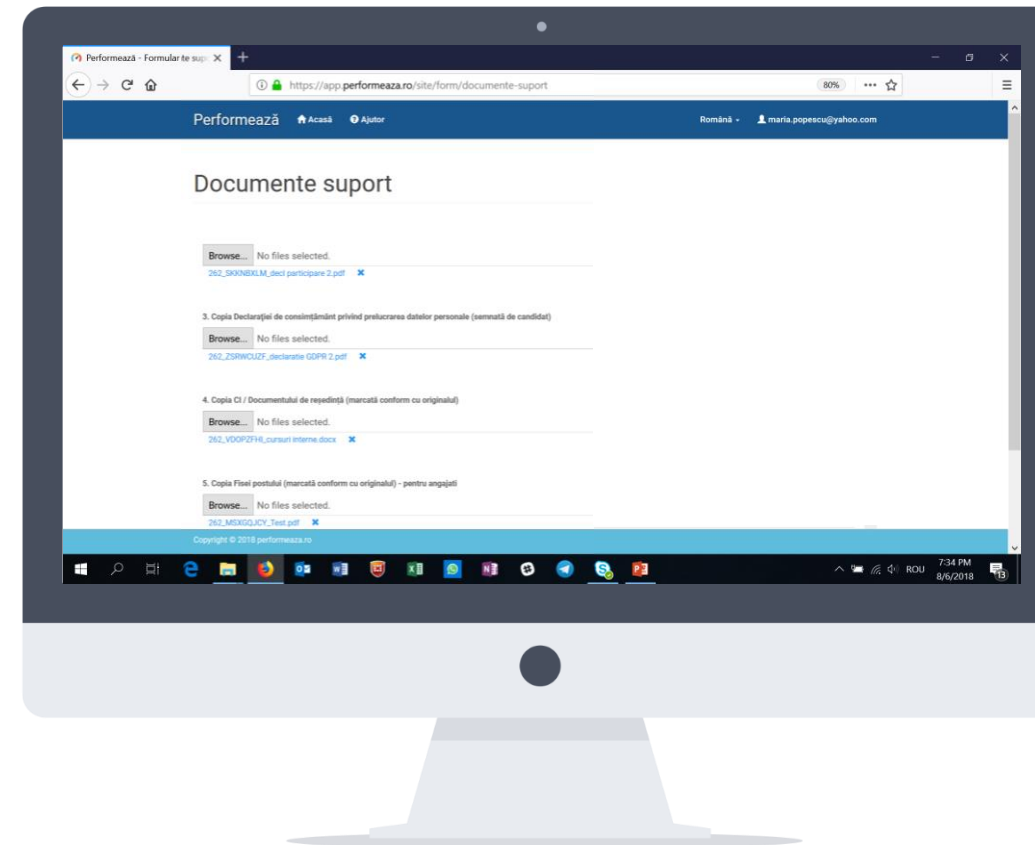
Performează - Formular te sup ×
+
https://app.performeaza.ro/site/form/documente-suport
80%
•••

Performează Acasă Ajutor
Română maria.popescu@yahoo.com

Documente suport

Browse... No files selected.
262_SKKNBXLM_decl participare 2.pdf ✖

3. Copia Declarației de consimțământ privind prelucrarea datelor personale (semnată de candidat)
Browse... No files selected.
262_ZSRWCUZF_declaratie GDPR 2.pdf ✖

4. Copia CI / Documentului de reședință (marcată conform cu originalul)
Browse... No files selected.
262_VDOPZFHI_cursuri interne.docx ✖

5. Copia Fisei postului (marcată conform cu originalul) - pentru angajati
Browse... No files selected.
262_MSXGQJCY_Test.pdf ✖

Copyright © 2018 performeaza.ro

ROU 7:34 PM 8/6/2018 13